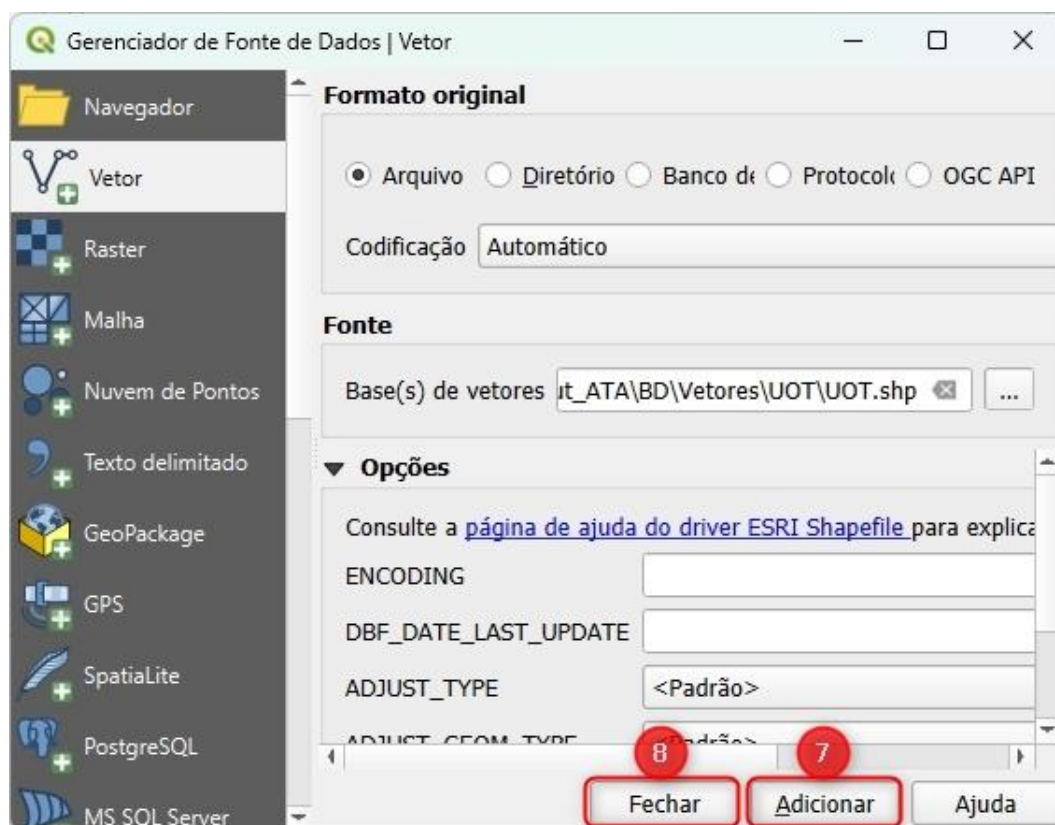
Gerenciador de Fonte de Dados | Vetor

Navegador
Vetor
Raster
Malha
Nuvem de Pontos
Texto delimitado
GeoPackage
GPS
SpatiaLite
PostgreSQL
MS SQL Server

Formato original

Arquivo Diretório Banco d Protocol OGC API

Codificação Automático

Fonte

Base(s) de vetores t_ATA\BD\Vetores\UOT\UOT.shp ...

Opções

Consulte a página de ajuda do driver ESRI Shapefile para explica

ENCODING

DBF_DATE_LAST_UPDATE

ADJUST_TYPE <Padrão>

ADJUST_GEOM_TYPE <Padrão>

8 7

Fechar Adicionar Ajuda